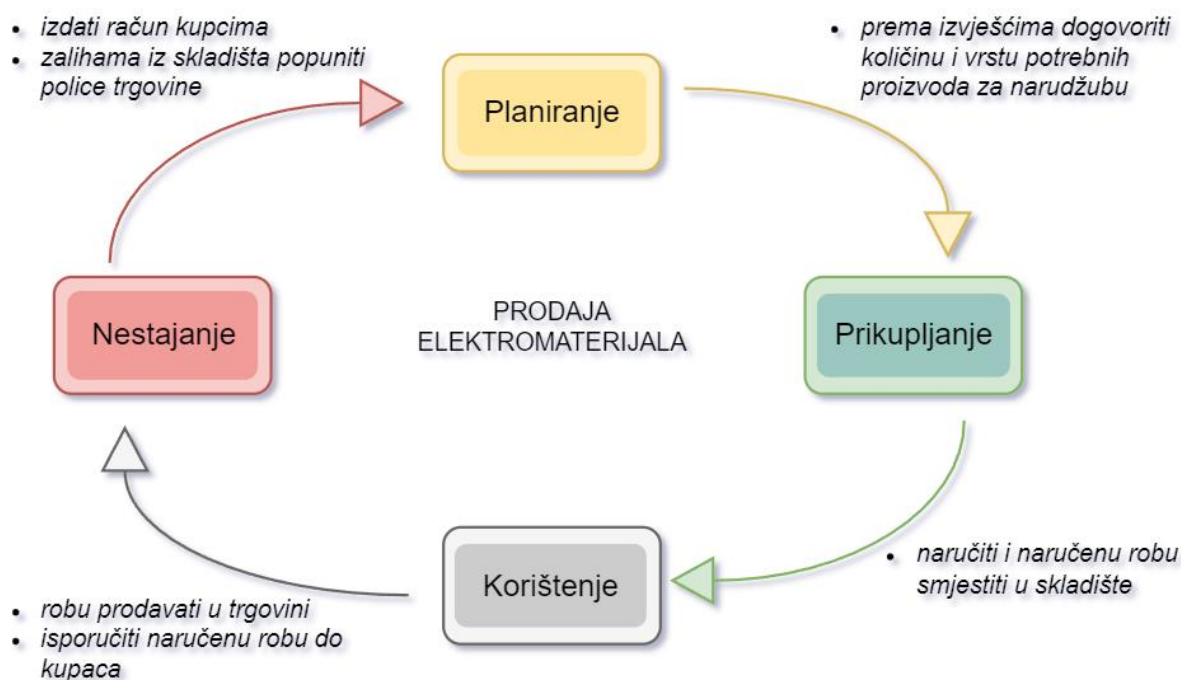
- izdati račun kupcima
- zalihama iz skladišta popuniti police trgovine

Planiranje

- prema izvješćima dogovoriti količinu i vrstu potrebnih proizvoda za narudžbu

Nestajanje

PRODAJA ELEKTROMATERIJALA

Prikupljanje

- naručiti i naručenu robu smjestiti u skladište

Korištenje

- robu prodavati u trgovini
- isporučiti naručenu robu do kupaca